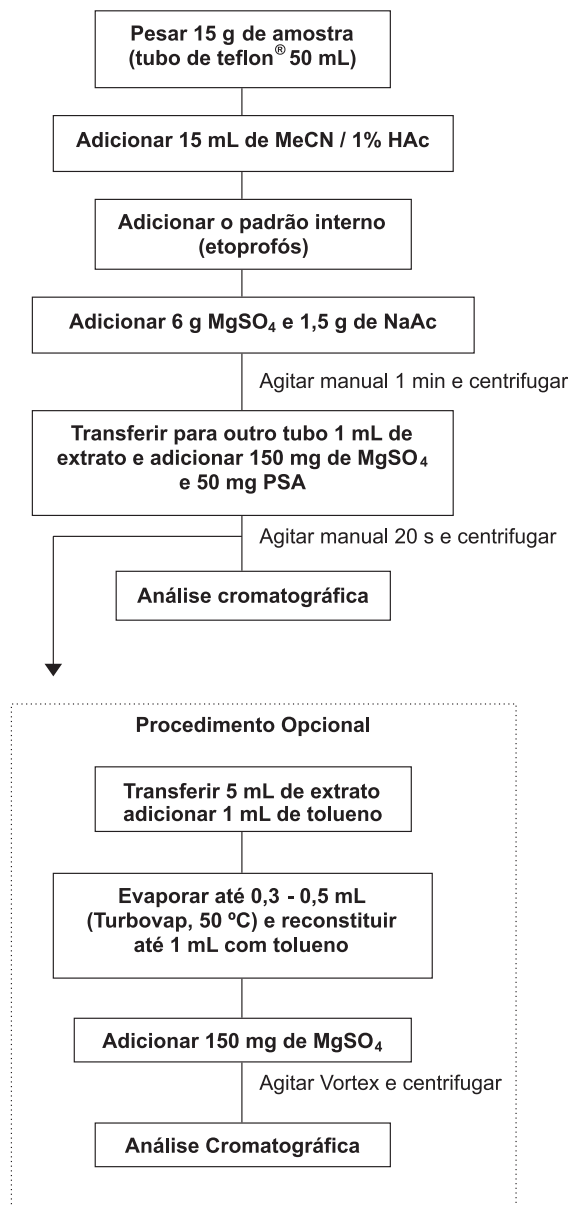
Pesar 15 g de amostra (tubo de teflon® 50 mL)

Adicionar 15 mL de MeCN / 1% HAc

Adicionar o padrão interno (etoprofós)

Adicionar 6 g $MgSO_4$ e 1,5 g de NaAc

Agitar manual 1 min e centrifugar

Transferir para outro tubo 1 mL de extrato e adicionar 150 mg de $MgSO_4$ e 50 mg PSA

Agitar manual 20 s e centrifugar

Análise cromatográfica

Procedimento Opcional

Transferir 5 mL de extrato adicionar 1 mL de tolueno

Evaporar até 0,3 - 0,5 mL (Turbovap, 50 ºC) e reconstituir até 1 mL com tolueno

Adicionar 150 mg de $MgSO_4$

Agitar Vortex e centrifugar

Análise Cromatográfica